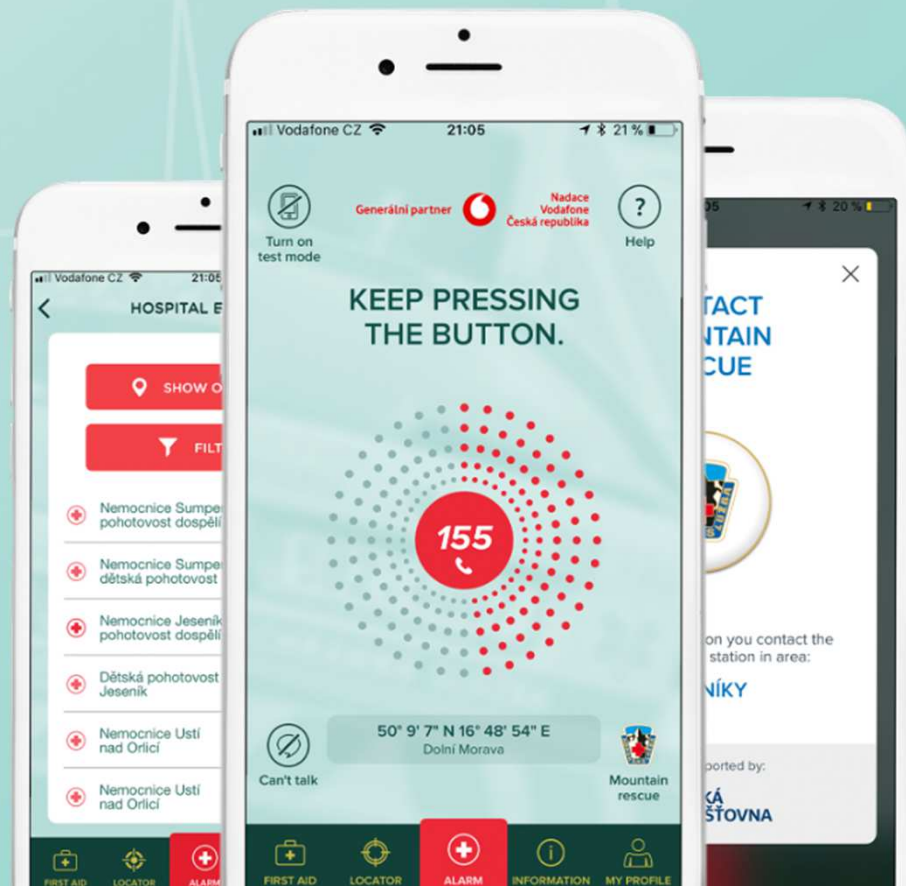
Vodafone CZ 21:05

HOSPITAL E

SHOW O

FILT

Nemocnice Sumper pohotovost dospělí

Nemocnice Sumper dětská pohotovost

Nemocnice Jesenik pohotovost dospělí

Dětská pohotovost Jeseník

Nemocnice Ustí nad Orlicí

Nemocnice Ustí nad Orlicí

FIRST AID LOCATOR ALARM

Vodafone CZ 21:05 21 %

Turn on test mode

Generální partner

Nadace Vodafone Česká republika

Help

KEEP PRESSING THE BUTTON.

155

50° 9' 7" N 16° 48' 54" E
Dolní Morava

Can't talk

Mountain rescue

FIRST AID LOCATOR ALARM INFORMATION MY PROFILE

05 20 %

TACT
NTAIN
CUE

on you contact the station in area:

NÍKY

ported by:

KÁ
ŠTOVNA